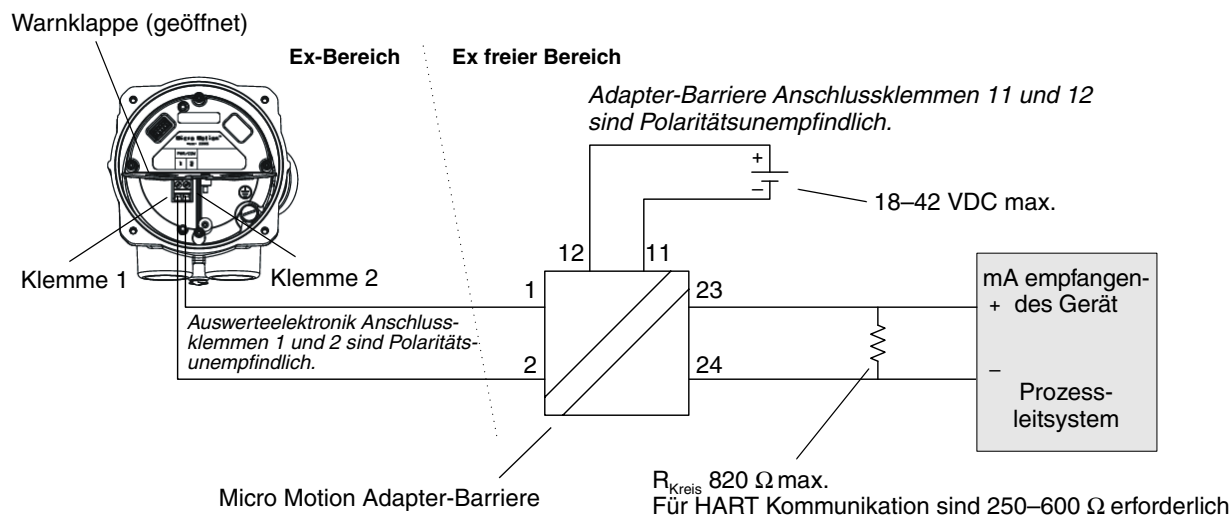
Warnklappe (geöffnet)

Ex-Bereich

Ex freier Bereich

Adapter-Barriere Anschlussklemmen 11 und 12 sind Polaritätsunempfindlich.

+

–

18–42 VDC max.

12

11

Klemme 1

Klemme 2

1

23

mA empfangendes Gerät

+

Auswerteelektronik Anschlussklemmen 1 und 2 sind Polaritätsunempfindlich.

2

24

–

Prozessleitsystem

$R_{Kreis}$ 820 $\Omega$ max.
Für HART Kommunikation sind 250–600 $\Omega$ erforderlich

Micro Motion Adapter-Barriere